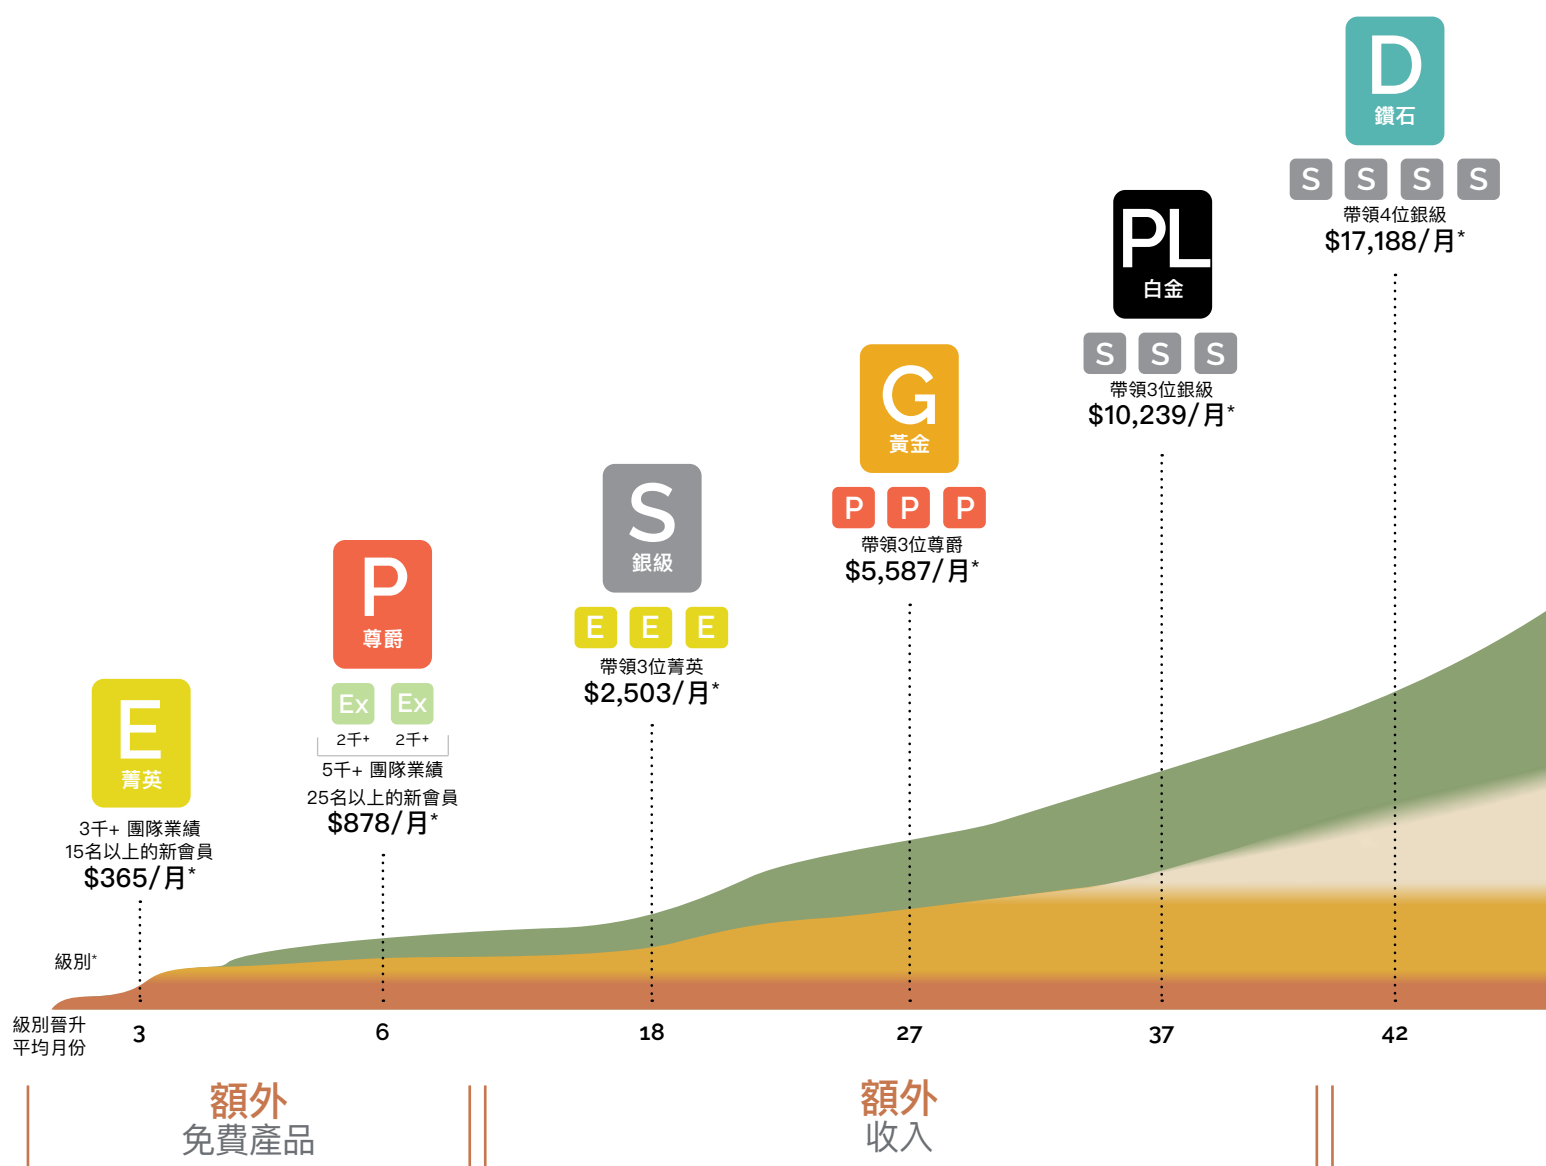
D
鑽石

S S S S
帶領4位銀級
$17,188/月*

PL
白金

S S S
帶領3位銀級
$10,239/月*

G
黃金

P P P
帶領3位尊爵
$5,587/月*

S
銀級

E E E
帶領3位菁英
$2,503/月*

P
尊爵

Ex Ex
2千+ 2千+
5千+ 團隊業績
25名以上的新會員
$878/月*

E
菁英

3千+ 團隊業績
15名以上的新會員
$365/月*

級別*

級別晉升
平均月份
3
6
18
27
37
42

額外
免費產品

額外
收入